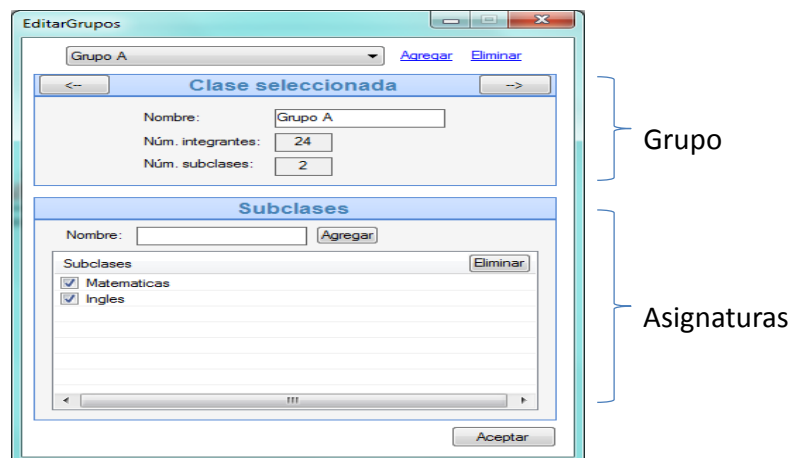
EditarGrupos

Grupo A

Agregar Eliminar

<--

Clase seleccionada

-->

Nombre: Grupo A

Núm. integrantes: 24

Núm. subclases: 2

Grupo

Subclases

Nombre:

Agregar

Subclases

Eliminar

Matematicas

Ingles

Asignaturas

Aceptar